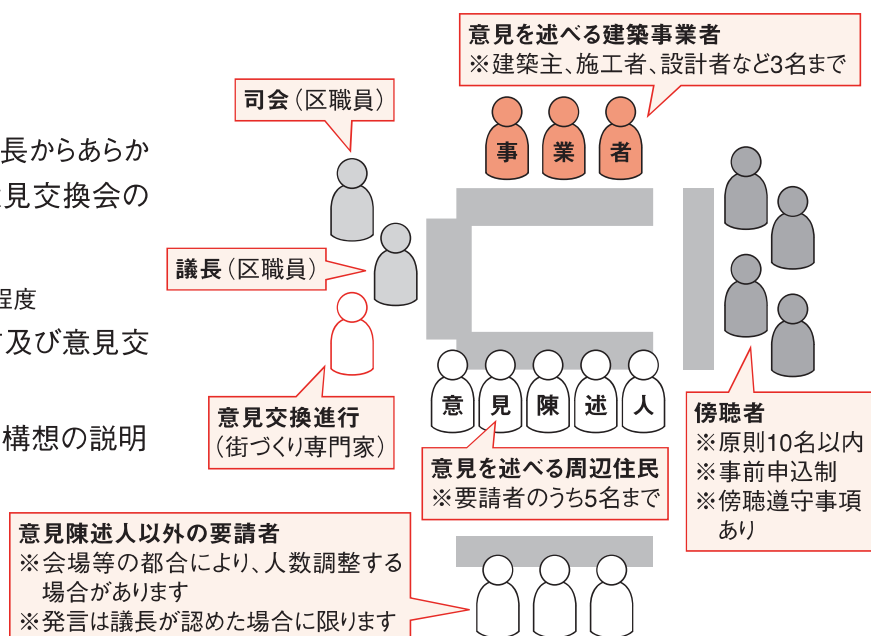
長からあらか
見交換会の

程度
及び意見交

構想の説明

意見を述べる建築事業者
※建築主、施工者、設計者など3名まで

司会（区職員）

事
業
者

議長（区職員）

意
見
陳
述
人

意見交換進行
（街づくり専門家）

意見を述べる周辺住民
※要請者のうち5名まで

傍聴者
※原則10名以内
※事前申込制
※傍聴遵守事項あり

意見陳述人以外の要請者
※会場等の都合により、人数調整する場合があります
※発言は議長が認めた場合に限ります